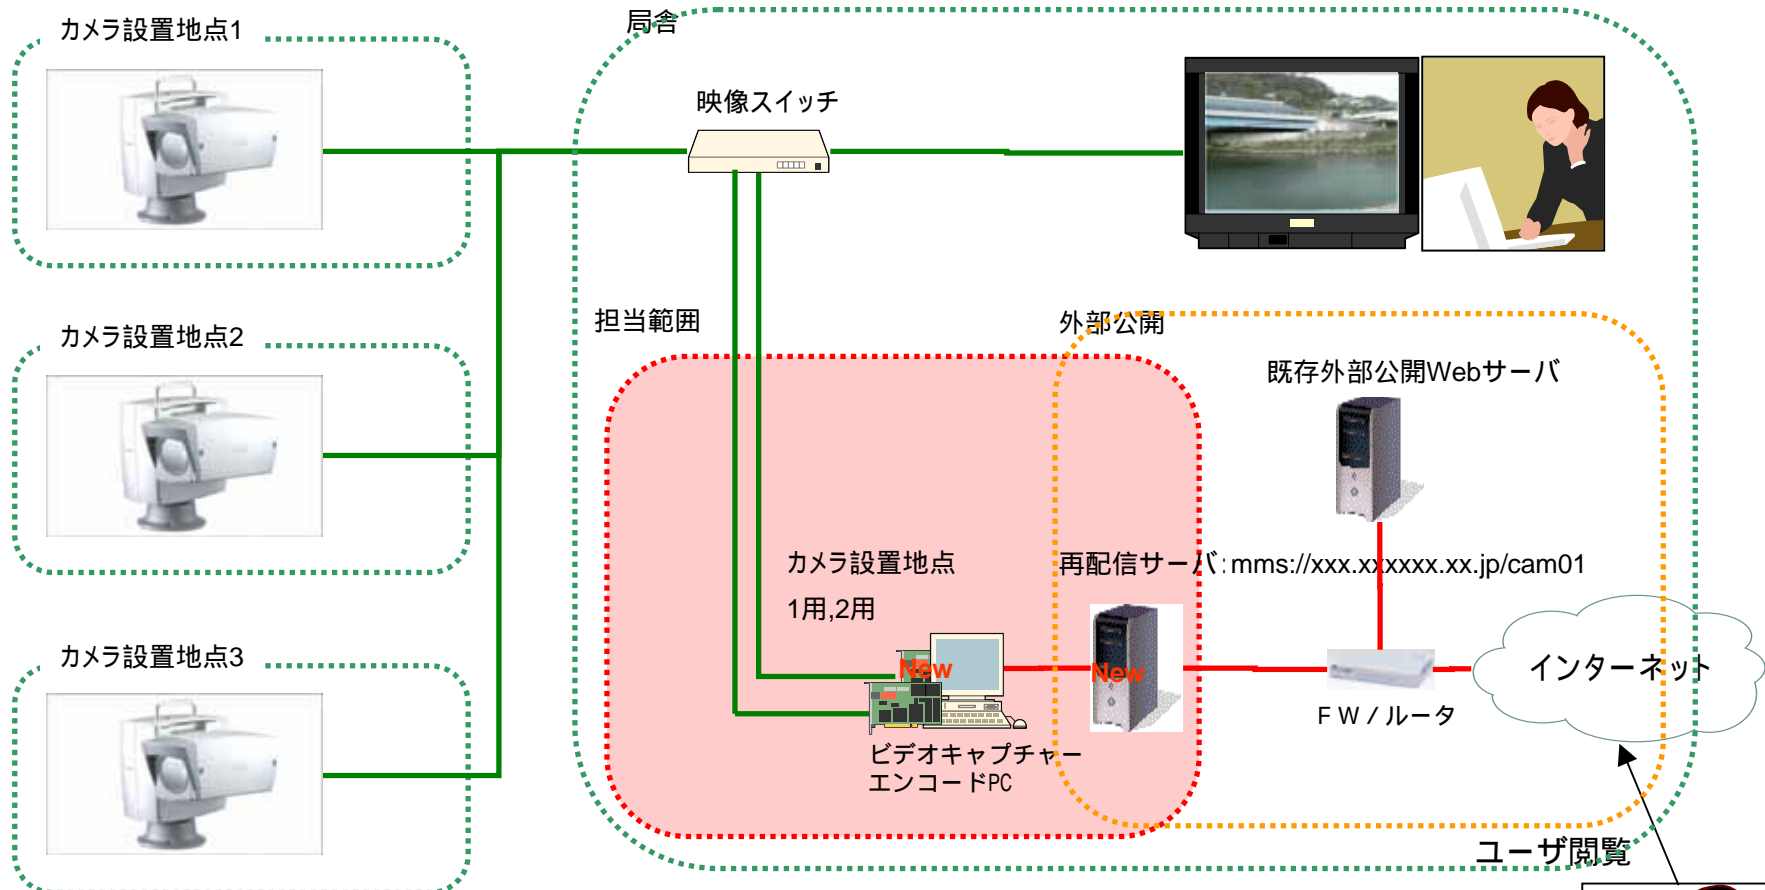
カメラ設置地点1

局舎

映像スイッチ

カメラ設置地点2

担当範囲

外部公開

既存外部公開Webサーバ

カメラ設置地点3

カメラ設置地点

1用,2用

再配信サーバ: mms://xxx.xxxxxx.xx.jp/cam01

New

New

インターネット

FW / ルータ

ビデオキャプチャー
エンコードPC

ユーザ閲覧